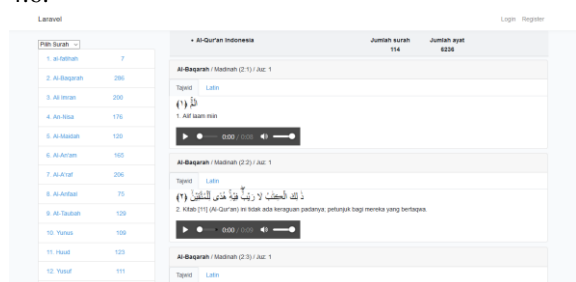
Laravel

Login Register

Pilih Surah

| | |
|---|---|
| 1. al-fatihah | 7 |
| 2. Al-Baqarah | 286 |
| 3. Ali Imran | 200 |
| 4. An-Nisa | 176 |
| 5. Al-Maidah | 120 |
| 6. Al-An'am | 165 |
| 7. Al-A'raf | 206 |
| 8. Al-Anfaal | 75 |
| 9. At-Taubah | 129 |
| 10. Yunus | 109 |
| 11. Huud | 123 |
| 12. Yusuf | 111 |

Al-Qur'an Indonesia

Jumlah surah 114

Jumlah ayat 6236

Al-Baqarah / Madinah (2:1) / Juz: 1

Tajwid Latin

الٓمٓ (١)

1. Alif laam miin

0:00 / 0:03

Al-Baqarah / Madinah (2:2) / Juz: 1

Tajwid Latin

ذَٰلِكَ الْكِتَابُ لَا رَيْبَ فِيهِ هُدًى لِلْمُتَّقِينَ (٢)

2. Kitab [11] (Al-Qur'an) ini tidak ada keraguan padanya; petunjuk bagi mereka yang bertaqwa.

0:00 / 0:08

Al-Baqarah / Madinah (2:3) / Juz: 1

Tajwid Latin